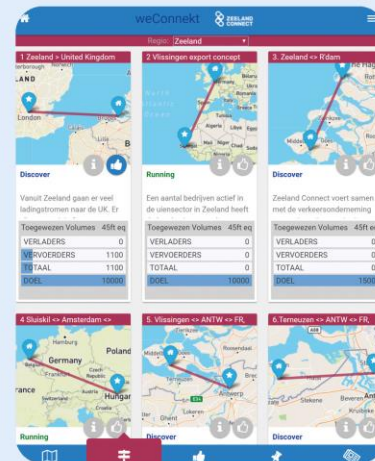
weConnekt ZEELAND CONNECT

Regio: Zeeland

1.Zeeland > United Kingdom
London
Discover
Vanuit Zeeland gaan er veel ladingstromen naar de UK. Er

| Toegewezen Volumes | 45ft eq |
|---|---|
| VERLADERS | 0 |
| VERVOERDERS | 1100 |
| TOTAAL | 1100 |
| DOEL | 10000 |

2.Vlissingen export concept
Running
Een aantal bedrijven actief in de uiensector in Zeeland heeft

| Toegewezen Volumes | 45ft eq |
|---|---|
| VERLADERS | 0 |
| VERVOERDERS | 0 |
| TOTAAL | 0 |
| DOEL | 10000 |

3. Zeeland <> R'dam
Discover
Zeeland Connect voert samen met de verkeersonderneming

| Toegewezen Volumes | 45ft eq |
|---|---|
| VERLADERS | 0 |
| VERVOERDERS | 0 |
| TOTAAL | 0 |
| DOEL | 1500 |

4 Sluiskil <> Amsterdam <>
Germany
Poland
France
Hungar
Running

5. Vlissingen <> ANTW <> FR,
Middelburg
Antwerp
Gent
Discover

6.Terneuzen <> ANTW <> FR,
Discover